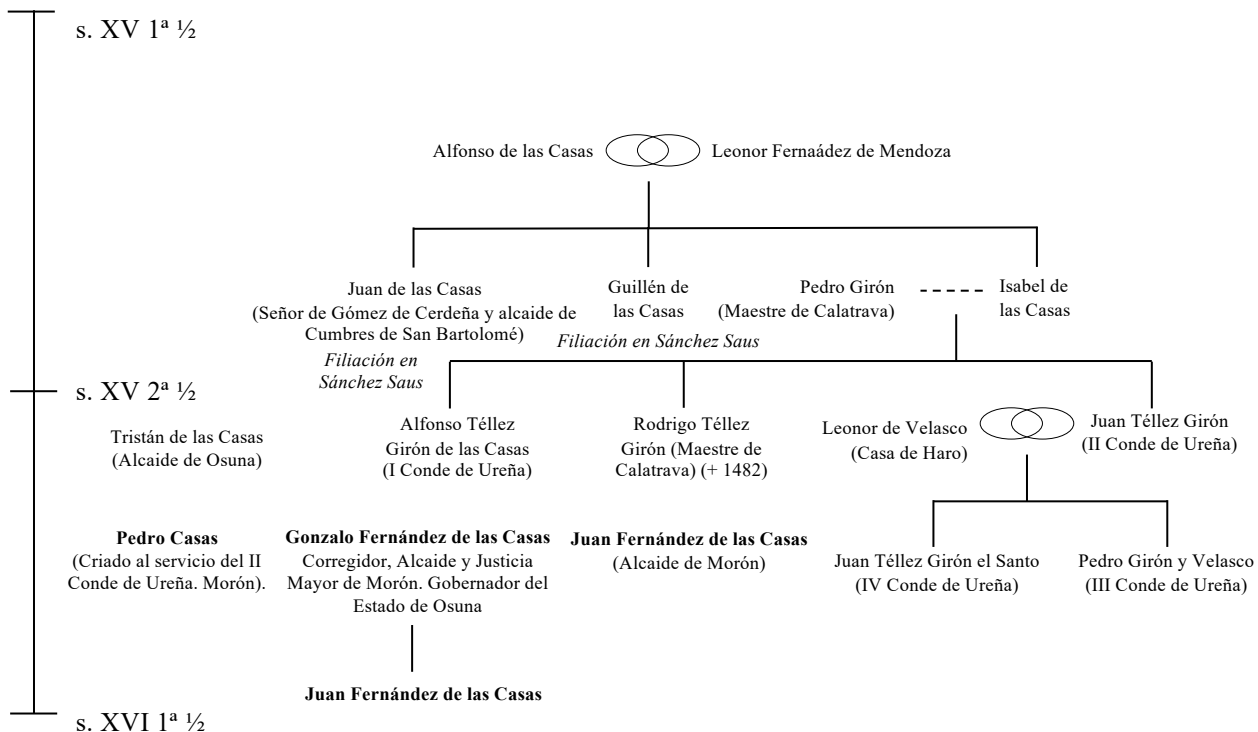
s. XV 1ª ½

Alfonso de las Casas

Leonor Fernaádez de Mendoza

Juan de las Casas (Señor de Gómez de Cerdeña y alcaide de Cumbres de San Bartolomé)

*Filiación en Sánchez Saus*

Guillén de las Casas

*Filiación en Sánchez Saus*

Pedro Girón (Maestre de Calatrava)

Isabel de las Casas

s. XV 2ª ½

Tristán de las Casas (Alcaide de Osuna)

Alfonso Téllez Girón de las Casas (I Conde de Ureña)

Rodrigo Téllez Girón (Maestre de Calatrava) (+ 1482)

Leonor de Velasco (Casa de Haro)

Juan Téllez Girón (II Conde de Ureña)

**Pedro Casas**
(Criado al servicio del II Conde de Ureña. Morón).

**Gonzalo Fernández de las Casas**
Corregidor, Alcaide y Justicia Mayor de Morón. Gobernador del Estado de Osuna

**Juan Fernández de las Casas**
(Alcaide de Morón)

Juan Téllez Girón el Santo (IV Conde de Ureña)

Pedro Girón y Velasco (III Conde de Ureña)

**Juan Fernández de las Casas**

s. XVI 1ª ½